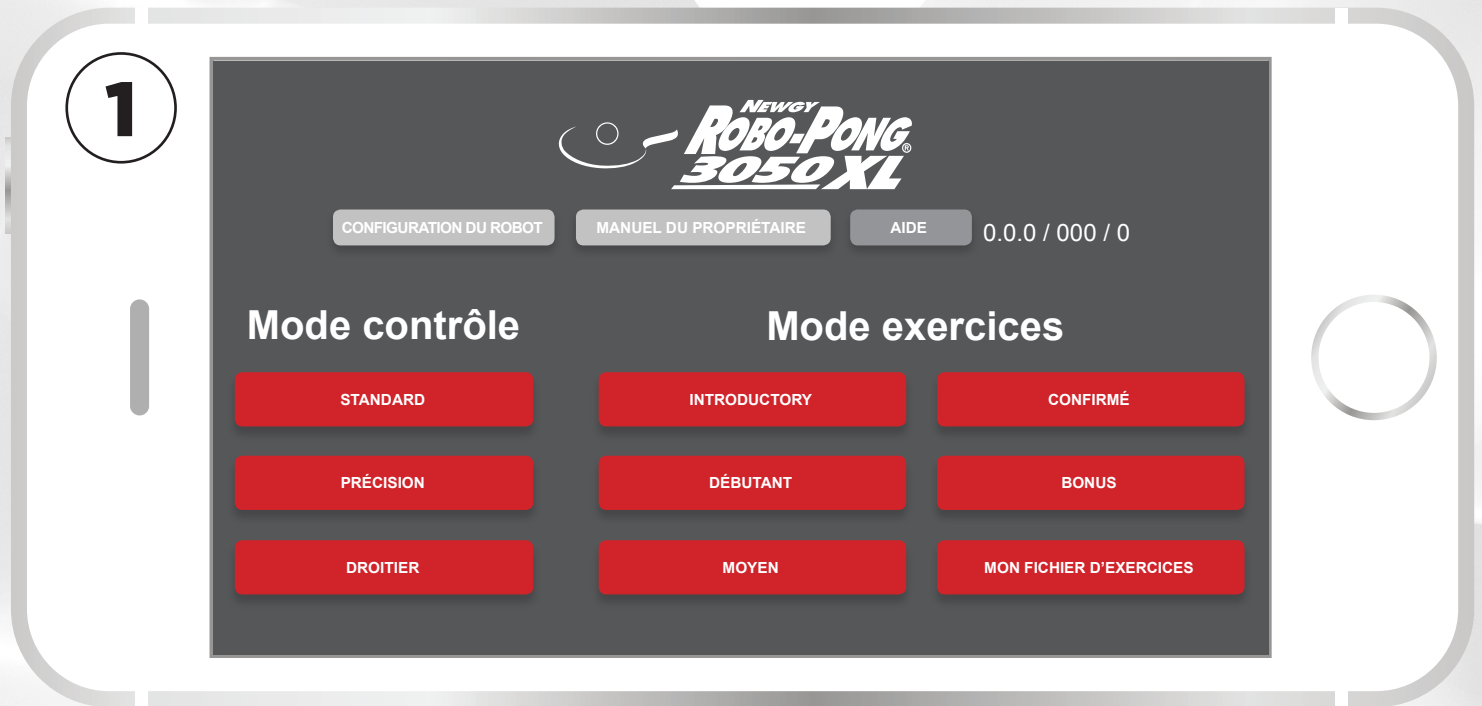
1

NEWGY ROBO-PONG® 3050XL

CONFIGURATION DU ROBOT
MANUEL DU PROPRIÉTAIRE
AIDE
0.0.0 / 000 / 0

Mode contrôle

STANDARD
PRÉCISION
DROITIER

Mode exercices

INTRODUCTORY
CONFIRMÉ
DÉBUTANT
BONUS
MOYEN
MON FICHIER D'EXERCICES